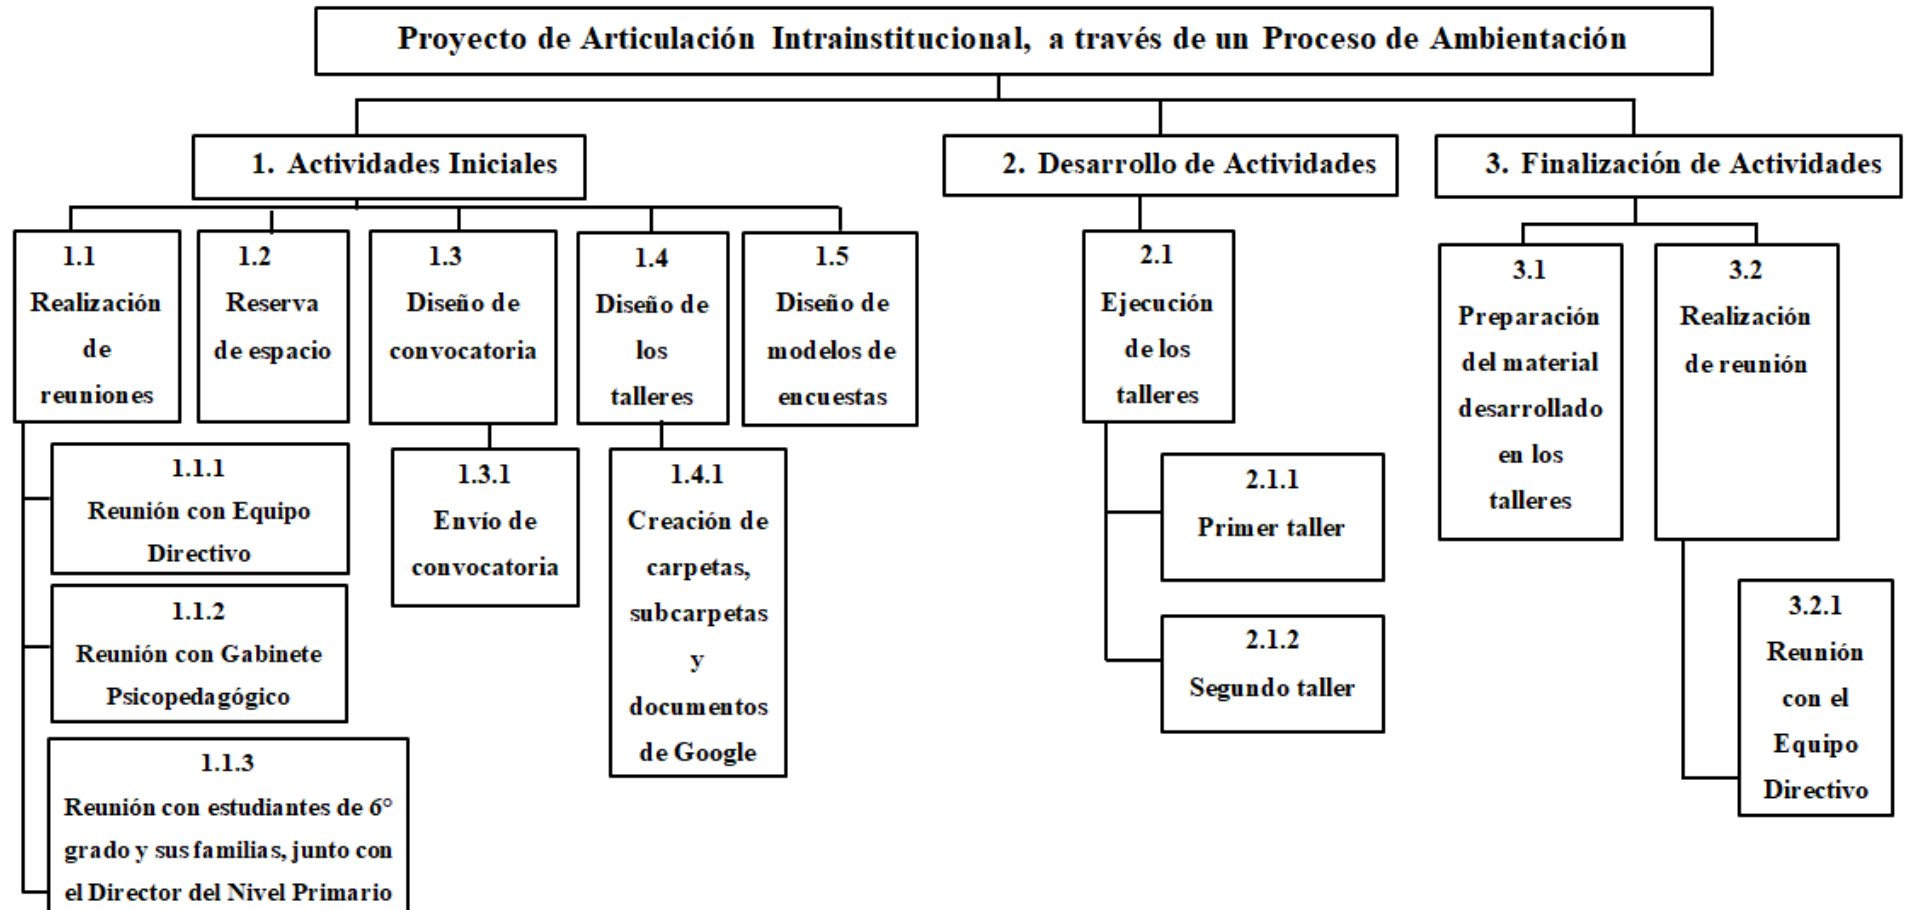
Proyecto de Articulación Intrainstitucional, a través de un Proceso de Ambientación

1. Actividades Iniciales

1.1 Realización de reuniones

1.1.1 Reunión con Equipo Directivo

1.1.2 Reunión con Gabinete Psicopedagógico

1.1.3 Reunión con estudiantes de 6° grado y sus familias, junto con el Director del Nivel Primario

1.2 Reserva de espacio

1.3 Diseño de convocatoria

1.3.1 Envío de convocatoria

1.4 Diseño de los talleres

1.4.1 Creación de carpetas, subcarpetas y documentos de Google

1.5 Diseño de modelos de encuestas

2. Desarrollo de Actividades

2.1 Ejecución de los talleres

2.1.1 Primer taller

2.1.2 Segundo taller

3. Finalización de Actividades

3.1 Preparación del material desarrollado en los talleres

3.2 Realización de reunión

3.2.1 Reunión con el Equipo Directivo